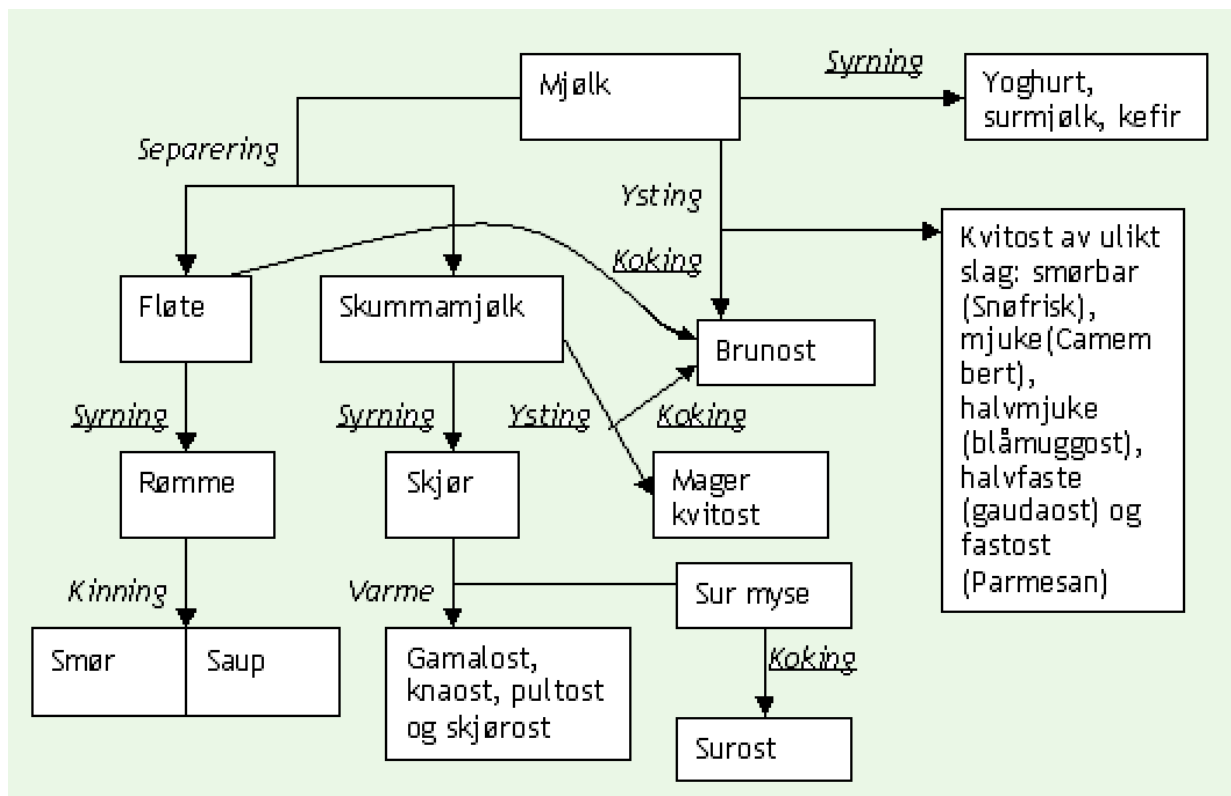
Mjølk

Syrning

Yoghurt, surmjølk, kefir

Separering

Ysting

Kvitost av ulikt slag: smørbar (Snøfrisk), mjuke(Camem bert), halvmjuke (blåmuggost), halvfaste (gaudaost) og fastost (Parmesan)

Koking

Fløte

Skummamjølk

Brunost

Syrning

Syrning

Ysting

Koking

Rømme

Skjør

Mager kvitost

Kinning

Varme

Sur myse

Koking

Smør

Saup

Gamalost, knaost, pultost og skjørost

Surost